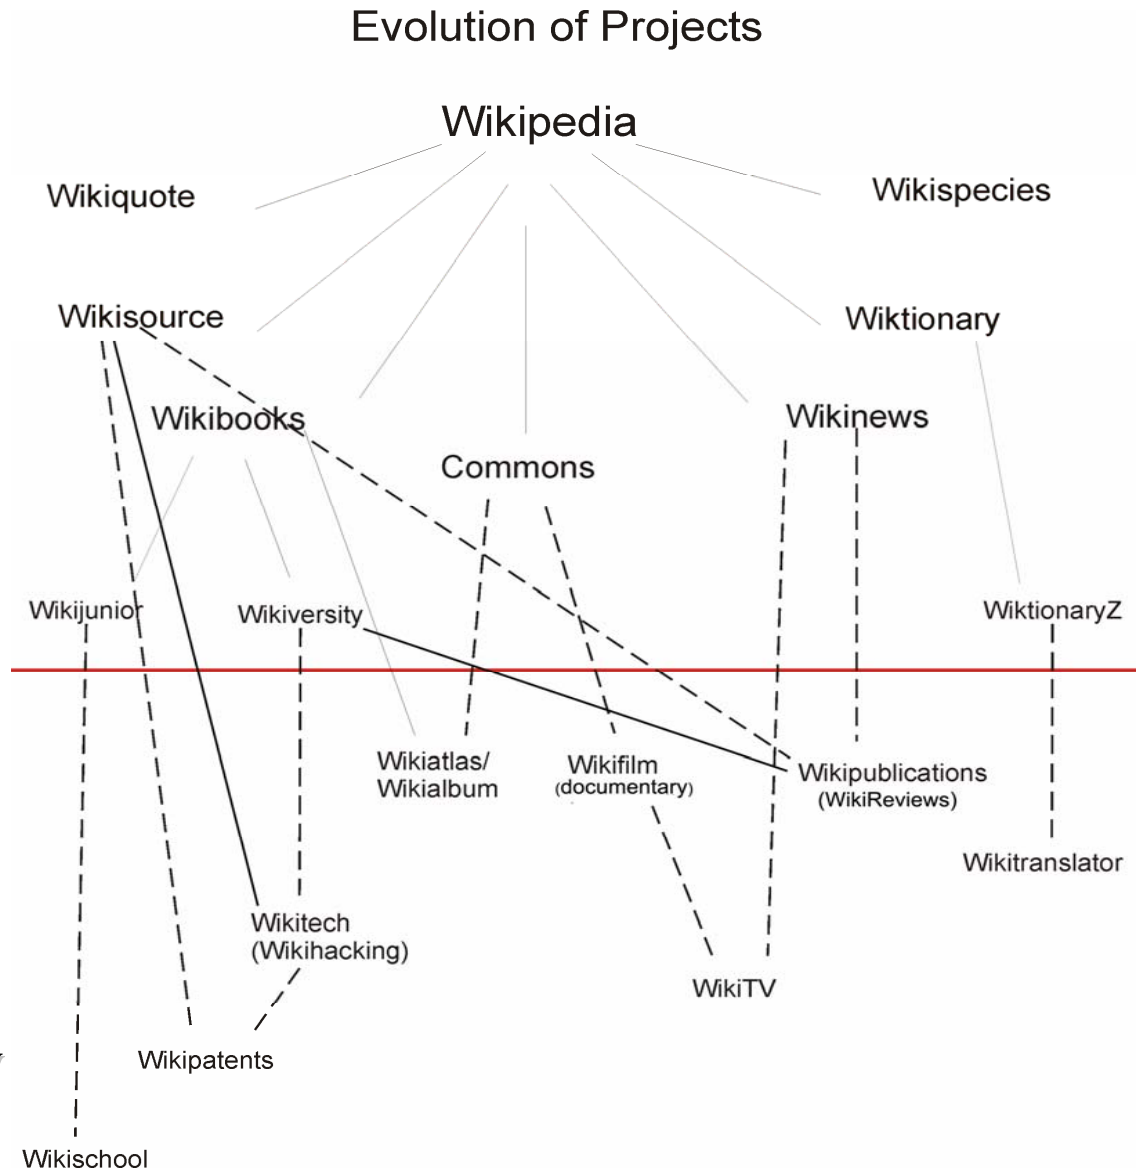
Evolution of Projects

Wikipedia

Wikiquote

Wikispecies

Wikisource

Wiktionary

Wikibooks

Commons

Wikinews

Wikijunior

Wikiversity

WiktionaryZ

Wikiatlas/ Wikialbum

Wikifilm (documentary)

Wikipublications (WikiReviews)

Wikitranslator

Wikitech (Wikihacking)

WikiTV

Wikipatents

Wikischool